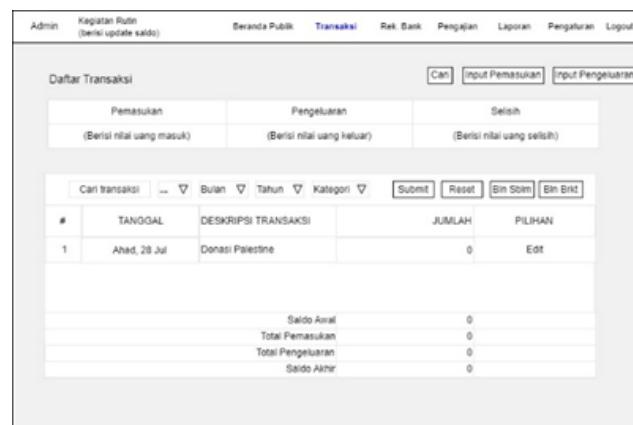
Admin Kegiatan Rutin (berisi update saldo) Beranda Publik Transaksi Rek. Bank Pengajian Laporan Pengaturan Logout

Daftar Transaksi

Cari Input Pemasukan Input Pengeluaran

| Pemasukan | Pengeluaran | Selisih |
|---|---|---|
| (Berisi nilai uang masuk) | (Berisi nilai uang keluar) | (Berisi nilai uang selisih) |

Cari transaksi ... ▽ Bulan ▽ Tahun ▽ Kategori ▽ Submit Reset Bln Sblm Bln Brkt

| # | TANGGAL | DESKRIPSI TRANSAKSI | JUMLAH | PILIHAN |
|---|---|---|---|---|
| 1 | Ahad, 28 Jul | Donasi Palestine | 0 | Edit |

| | |
|---|---|
| Saldo Awal | 0 |
| Total Pemasukan | 0 |
| Total Pengeluaran | 0 |
| Saldo Akhir | 0 |